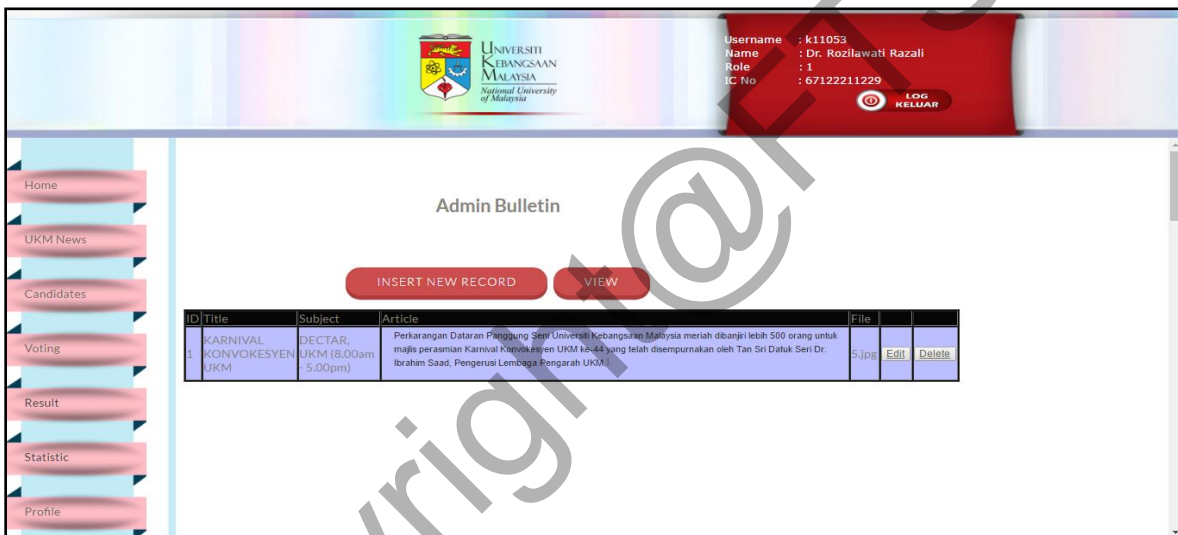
UNIVERSITI KEBANGSAAN MALAYSIA
National University of Malaysia

Username : k11053
Name : Dr. Rozilawati Razali
Role : 1
IC No : 67122211229

LOG KELUAR

Home
UKM News
Candidates
Voting
Result
Statistic
Profile

Admin Bulletin

INSERT NEW RECORD
VIEW

| ID | Title | Subject | Article | File | | |
|---|---|---|---|---|---|---|
| 1 | KARNIVAL KONVOKESYEN UKM | DECTAR, UKM (8.00am - 5.00pm) | Perkarangan Dataran Panggung Seni Universiti Kebangsaan Malaysia meriah dibanjiri lebih 500 orang untuk majlis perasmian Karnival Konvokesyen UKM ke-44 yang telah disempurnakan oleh Tan Sri Datuk Seri Dr. Ibrahim Saad, Pengerusi Lembaga Pengarah UKM. | 5.jpg | Edit | Delete |

Copyright@FTSM